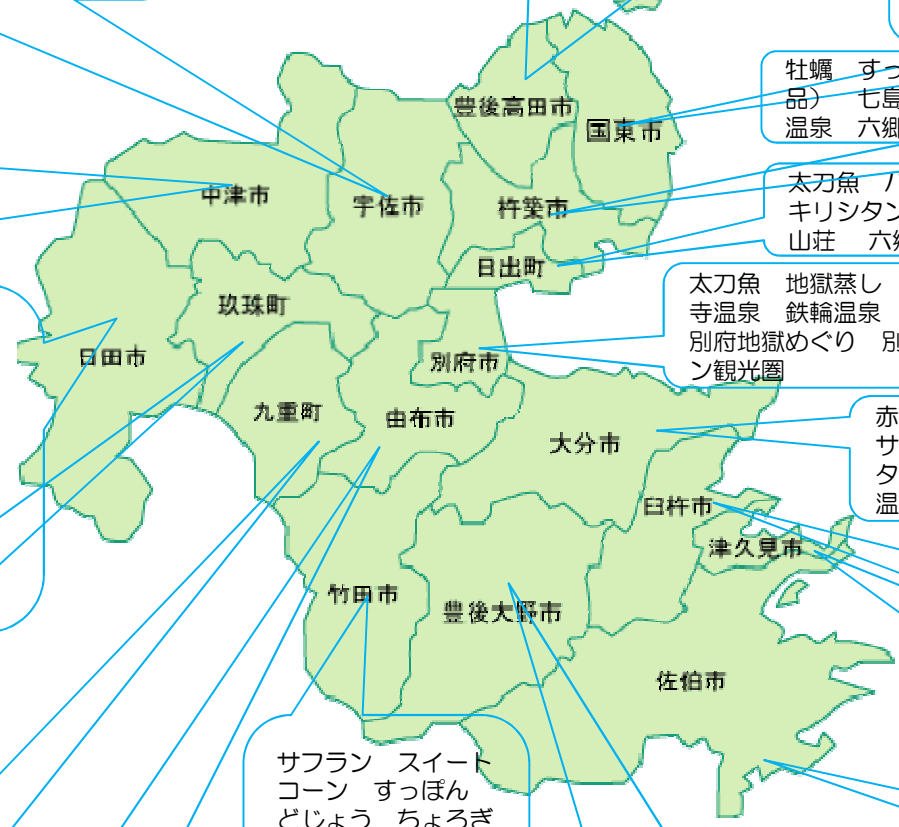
豊後高田市

国東市

中津市

宇佐市

杵築市

日出町

玖珠町

日田市

別府市

九重町

由布市

大分市

臼杵市

津久見市

竹田市

豊後大野市

佐伯市

牡蠣　すっ
品）　七島
温泉　六郷

太刀魚　ハ
キリシタン
山荘　六郷

太刀魚　地獄蒸し
寺温泉　鉄輪温泉
別府地獄めぐり　別
ン観光圏

赤
サ
タ
温

サフラン　スイート
コーン　すっぽん
どじょう　ちょろぎ